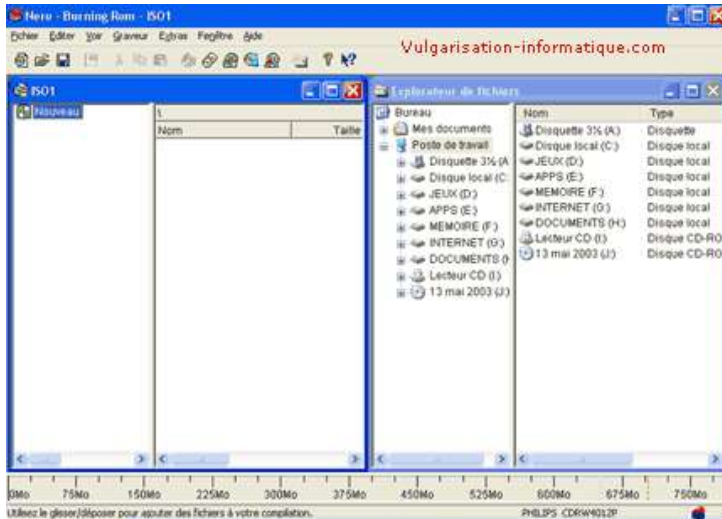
Nero - Burning Rom - ISO1

Fichier Editer Voir Graveur Extras Fenêtre Aide

Vulgarisation-informatique.com

ISO1

Nouveau

\

Nom

Taille

Explorateur de fichiers

Bureau
Mes documents
Poste de travail
Disquette 3½ (A
Disque local (C:
JEUX (D:)
APPS (E:)
MEMOIRE (F:)
INTERNET (G:)
DOCUMENTS (
Lecteur CD (I:)
13 mai 2003 (J:)

| Nom | Type |
|---|---|
| Disquette 3½ (A:) | Disquette |
| Disque local (C:) | Disque local |
| JEUX (D:) | Disque local |
| APPS (E:) | Disque local |
| MEMOIRE (F:) | Disque local |
| INTERNET (G:) | Disque local |
| DOCUMENTS (H:) | Disque local |
| Lecteur CD (I:) | Disque CD-RO |
| 13 mai 2003 (J:) | Disque CD-RO |

0Mo 75Mo 150Mo 225Mo 300Mo 375Mo 450Mo 525Mo 600Mo 675Mo 750Mo

Utilisez le glisser/déposer pour ajouter des fichiers à votre compilation.

PHILIPS CDRW4012P